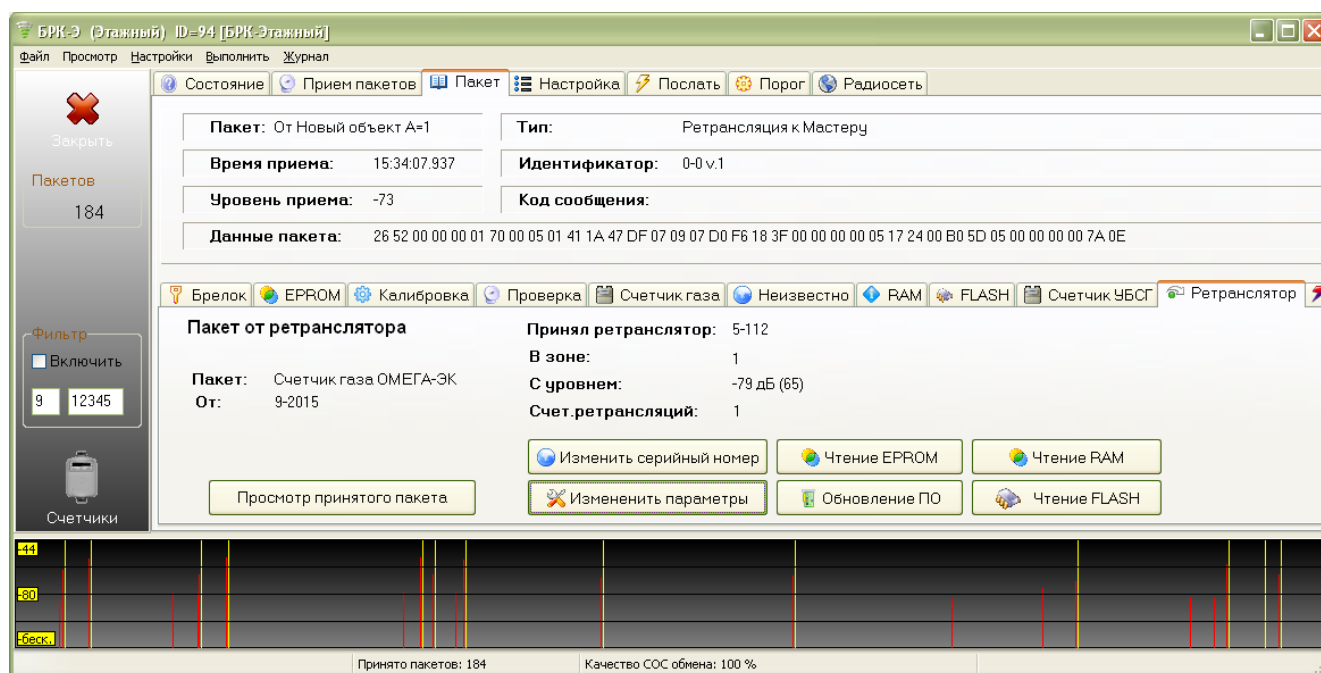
БРК-Э (Этажный) ID=94 [БРК-Этажный]

Файл Просмотр Настройки Выполнить Журнал

Закрыть

Пакетов
184

Фильтр
Включить
9 12345

Счетчики

Состояние | Прием пакетов | Пакет | Настройка | Послать | Порог | Радиосеть

Пакет: От Новый объект А=1
Тип: Ретрансляция к Мастеру
Время приема: 15:34:07.937
Идентификатор: 0-0 v.1
Уровень приема: -73
Код сообщения:
Данные пакета: 26 52 00 00 00 01 70 00 05 01 41 1A 47 DF 07 09 07 D0 F6 18 3F 00 00 00 00 05 17 24 00 B0 5D 05 00 00 00 00 7A 0E

Брелок | EPROM | Калибровка | Проверка | Счетчик газа | Неизвестно | RAM | FLASH | Счетчик УБСГ | Ретранслятор

Пакет от ретранслятора

Пакет: Счетчик газа ОМЕГА-ЭК
От: 9-2015

Принял ретранслятор: 5-112
В зоне: 1
С уровнем: -79 дБ (65)
Счет.ретрансляций: 1

Изменить серийный номер | Чтение EPROM | Чтение RAM
Просмотр принятого пакета | Измененить параметры | Обновление ПО | Чтение FLASH

-44
-80
-беск.

Принято пакетов: 184 | Качество СОС обмена: 100 %